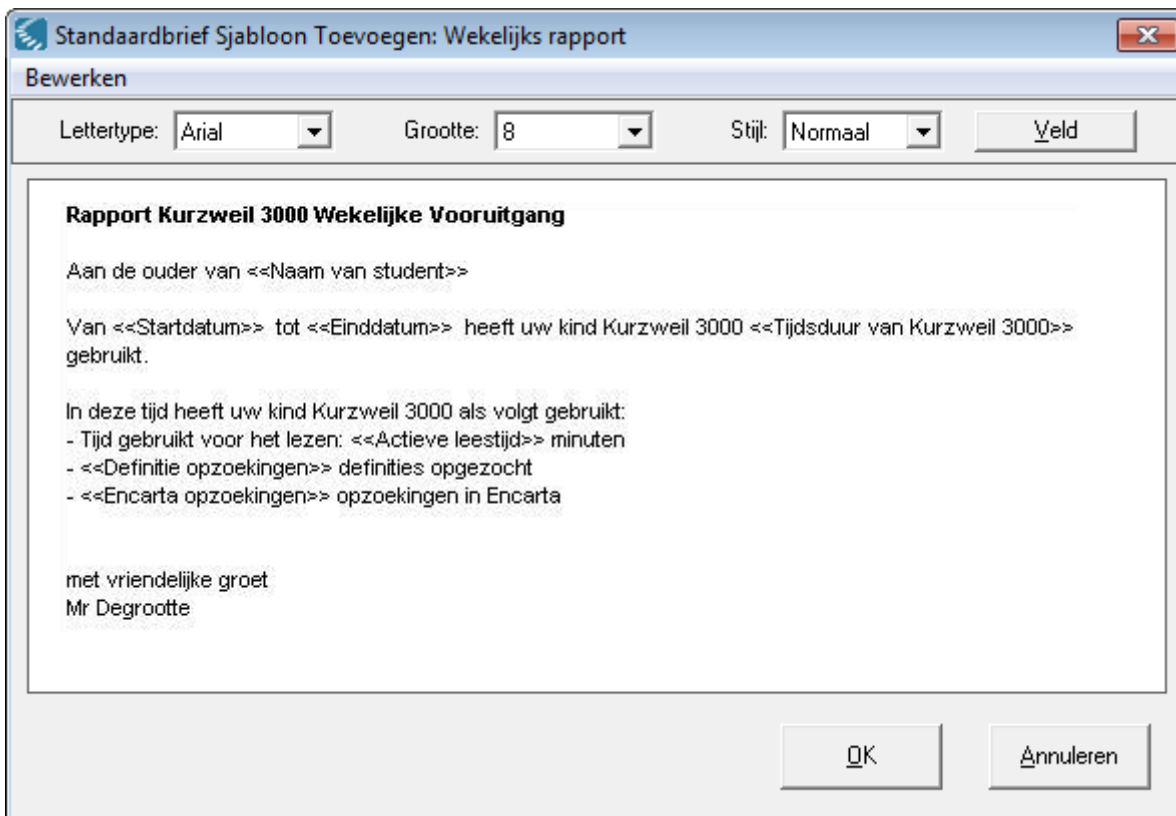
Standaardbrief Sjabloon Toevoegen: Wekelijks rapport

Bewerken

Lettertype: Arial
Grootte: 8
Stijl: Normaal
Veld

Rapport Kurzweil 3000 Wekelijke Vooruitgang

Aan de ouder van <<Naam van student>>

Van <<Startdatum>> tot <<Einddatum>> heeft uw kind Kurzweil 3000 <<Tijdsduur van Kurzweil 3000>> gebruikt.

In deze tijd heeft uw kind Kurzweil 3000 als volgt gebruikt:
- Tijd gebruikt voor het lezen: <<Actieve leestijd>> minuten
- <<Definitie opzoekingen>> definities opgezocht
- <<Encarta opzoekingen>> opzoekingen in Encarta

met vriendelijke groet
Mr Degrootte

OK
Annuleren